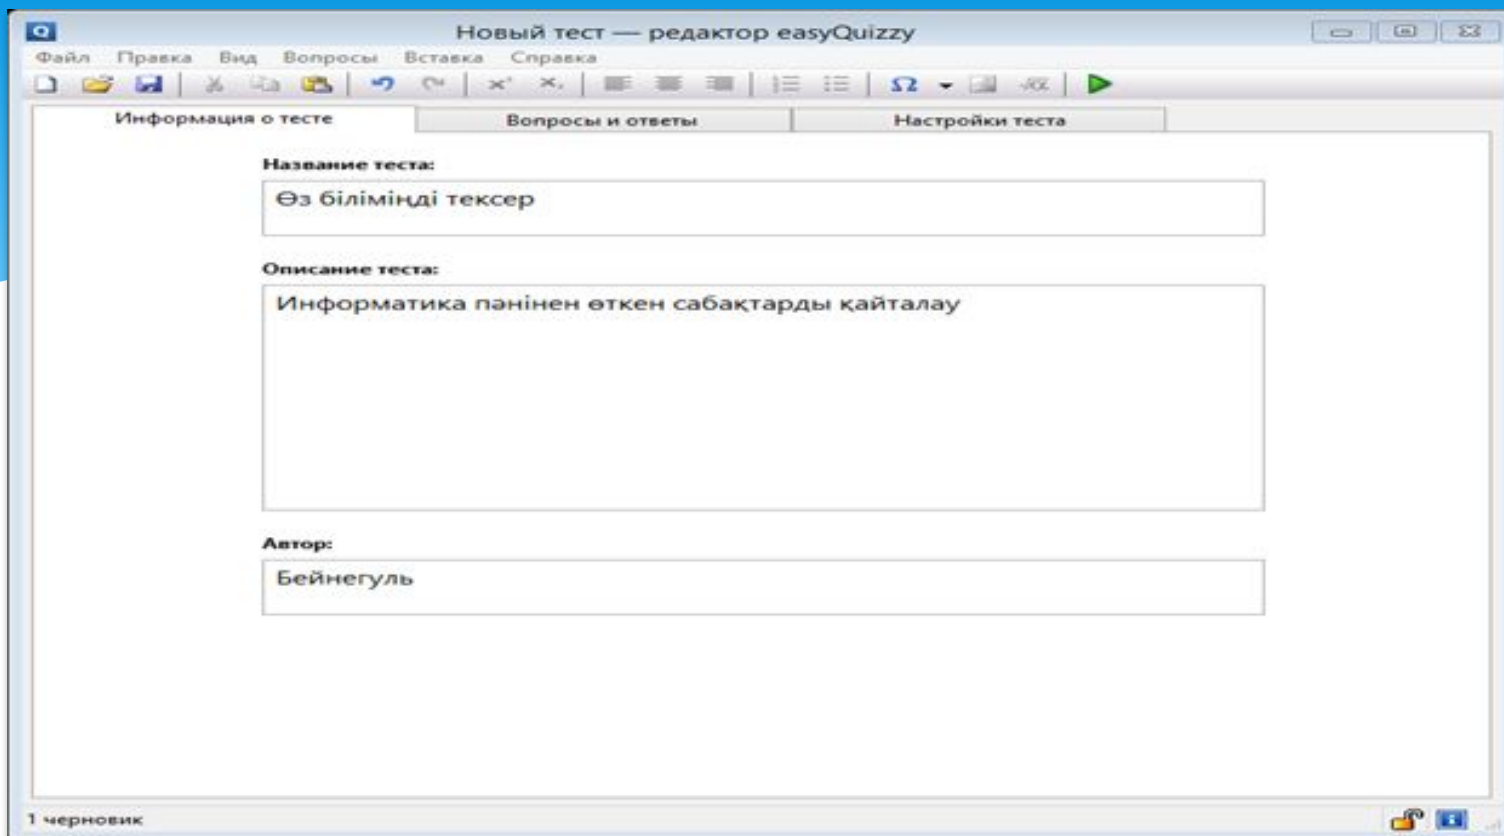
Новый тест — редактор easyQuizzy

Файл Правка Вид Вопросы Вставка Справка

Информация о тесте | Вопросы и ответы | Настройки теста

Название теста:

Өз біліміңді тексер

Описание теста:

Информатика пәнінен өткен сабақтарды қайталау

Автор:

Бейнегуль

1 черновик